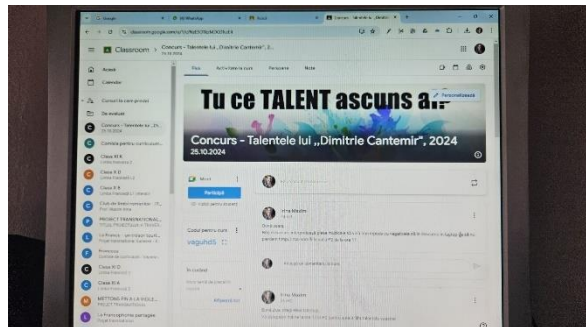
Google | WhatsApp | Acasă | Concurs - Talentele lui ... ×

classroom.google.com/c/

Classroom Concurs - Talentele lui „Dimitrie Cantemir", 2...

Flux | Activitatea la curs | Persoane | Note

Acasă

Calendar

Cursuri la care predai

De evaluat

Concurs - Talentele lui „Di...

Comisia pentru curriculum

Clasa XI A

Clasa X D

Clasa X E

Club de limbă română

PROIECT TRANSNATIONAL

La France

Francais

Clasa XI D

Clasa XI A

METTONS FIN A LA VIOLE...

La Francophonie partagée

Tu ce TALENT ascuns ai?

Personalizează

Concurs - Talentele lui „Dimitrie Cantemir", 2024

25.10.2024

Meet

Participă

Codul pentru curs

veguhd5

În curând

Afișează tot